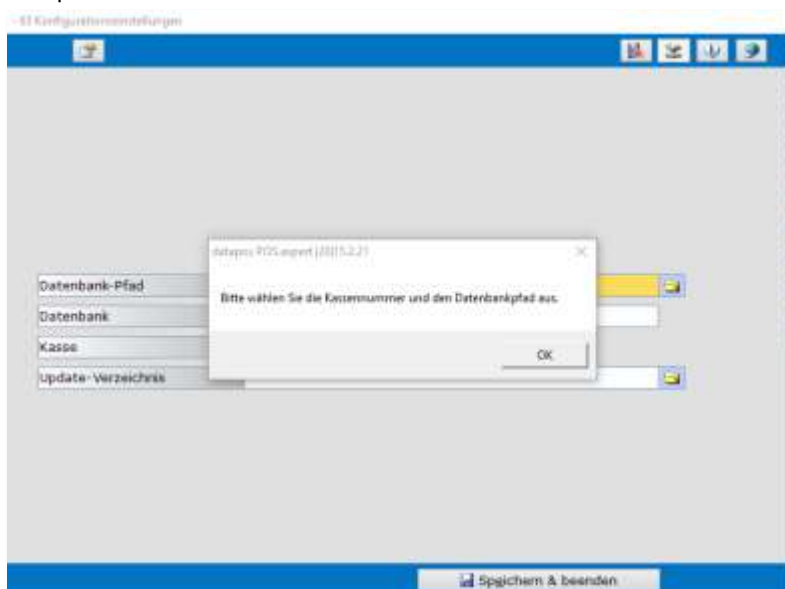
- 43 Konfigurationseinstellungen

Datenbank-Pfad
Datenbank
Kasse
Update-Verzeichnis

datapos POS.expert (2021.5.2.2)

Bitte wählen Sie die Kassennummer und den Datenbankpfad aus.

OK

Speichern & beenden